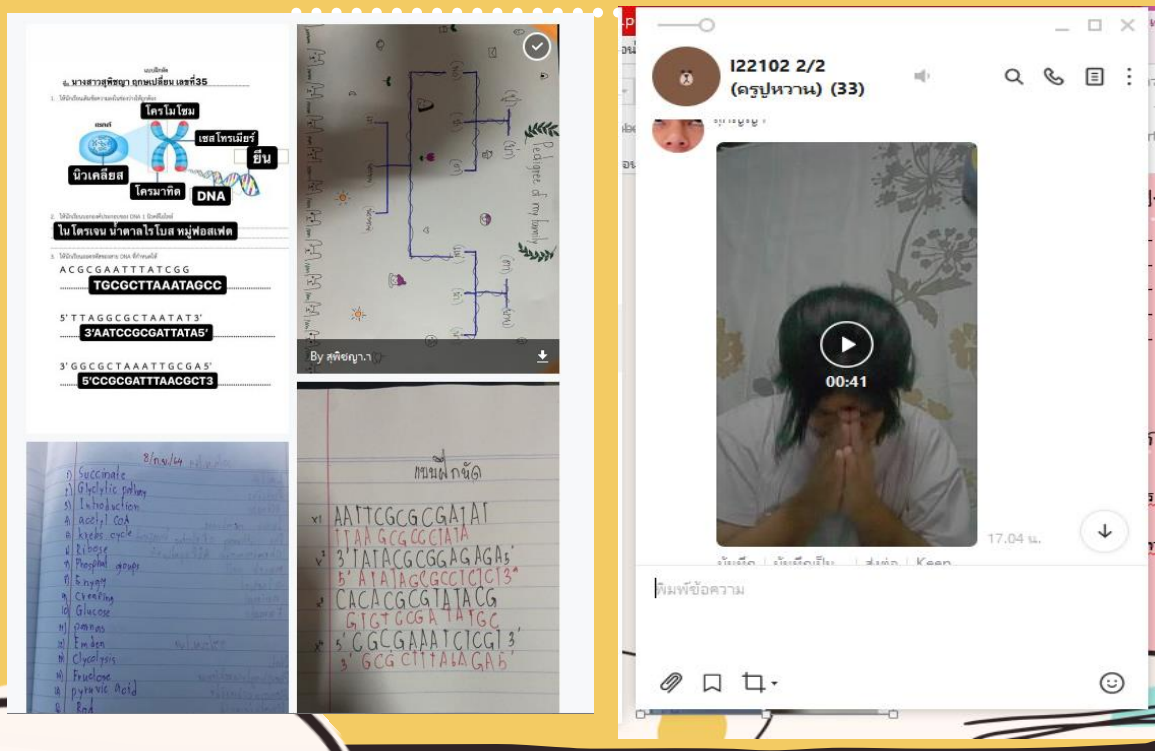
แบบฝึกหัด
ด. นางสาวสุพิชญา ฤกษ์เปลี่ยน เลขที่35

โครโมโซม
เซลล์
เซนโทรเมียร์
ยีน
นิวเคลียส
โครมาทิด
DNA

ไนโตรเจน น้ำตาลไรโบส หมู่ฟอสเฟต

ACGCGAATTTATCGG
TGCGCTTAAATAGCC

5' TTAGGCGCTAATAT3'
3'AATCCGCGATTATA5'

3' GGCGCTAAATTGCGA5'
5'CCGCGATTTAACGCT3

By สุพิชญา.ก

8/กย/64
1) Succinate
2) Glycolytic pathway
3) Introduction
4) acetyl CoA
5) krebs cycle
6) Ribose
7) Phosphate groups
8) Enzyme
9) Creating
10) Glucose
11) process
12) Emden
13) Glycolysis
14) Fructose
15) pyruvic Acid
16) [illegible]

แบบฝึกหัด
1) AATTCGCGCGATAT
TTAAGCGCGCTATA
2) 3'TATACGCGGAGAGA5'
5'ATATGCGCCTCTCT3'
3) CACACGCGTATACG
GTGTGCGCATATGC
4) 5'CGCGAAATCCGT3'
3'GCGCTTTAGGCA5'

I22102 2/2
(ครูปุหวาน) (33)
00:41
17.04 น.
พิมพ์ข้อความ